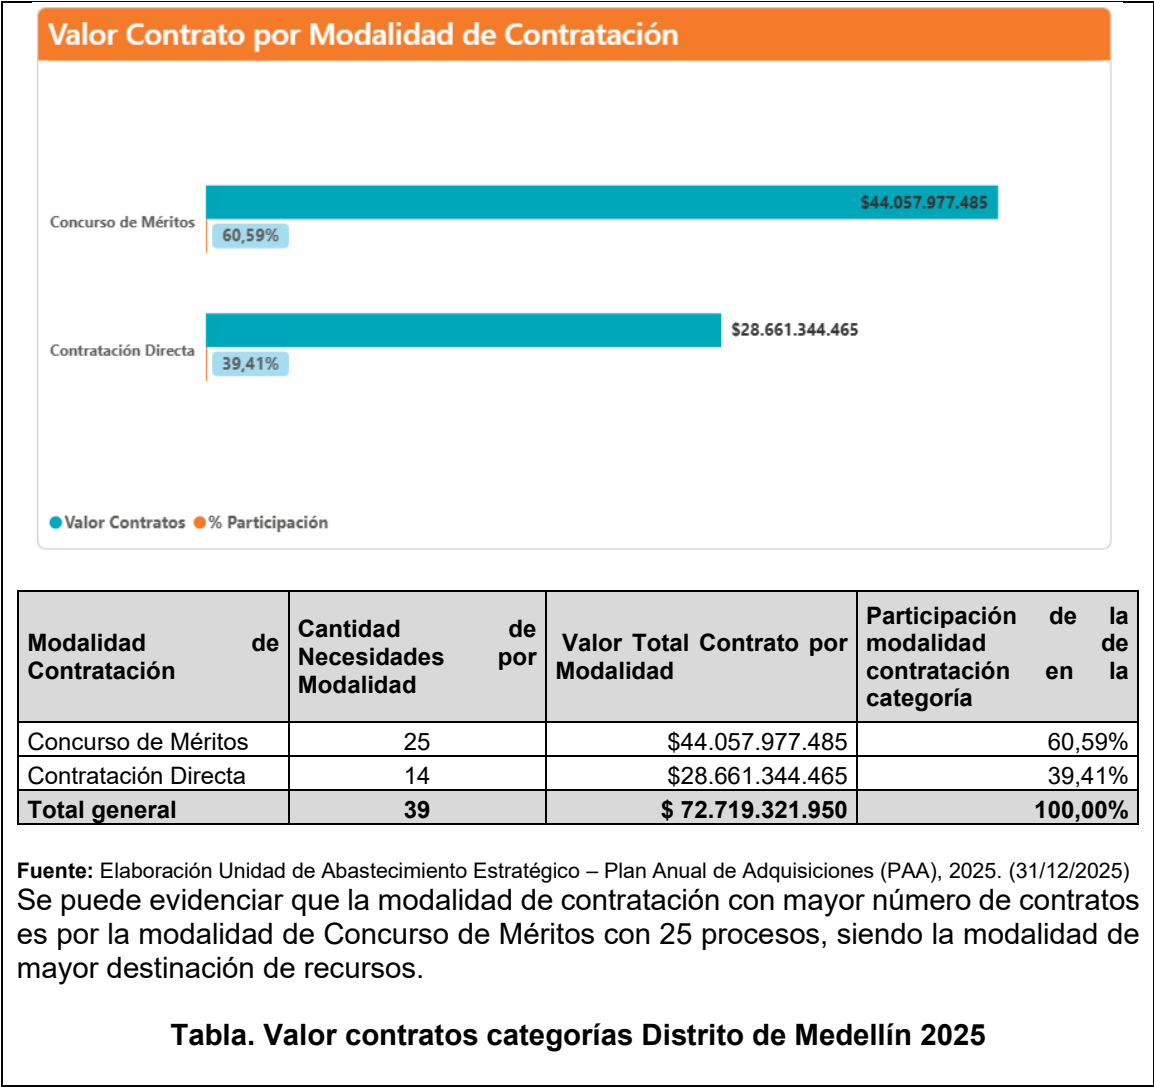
Valor Contrato por Modalidad de Contratación

Concurso de Méritos
$44.057.977.485
60,59%

Contratación Directa
$28.661.344.465
39,41%

Valor Contratos % Participación

| Modalidad de Contratación | Cantidad de Necesidades por Modalidad | Valor Total Contrato por Modalidad | Participación de la modalidad de contratación en la categoría |
|---|---|---|---|
| Concurso de Méritos | 25 | $44.057.977.485 | 60,59% |
| Contratación Directa | 14 | $28.661.344.465 | 39,41% |
| **Total general** | **39** | **$ 72.719.321.950** | **100,00%** |

**Fuente:** Elaboración Unidad de Abastecimiento Estratégico – Plan Anual de Adquisiciones (PAA), 2025. (31/12/2025)

Se puede evidenciar que la modalidad de contratación con mayor número de contratos es por la modalidad de Concurso de Méritos con 25 procesos, siendo la modalidad de mayor destinación de recursos.

**Tabla. Valor contratos categorías Distrito de Medellín 2025**